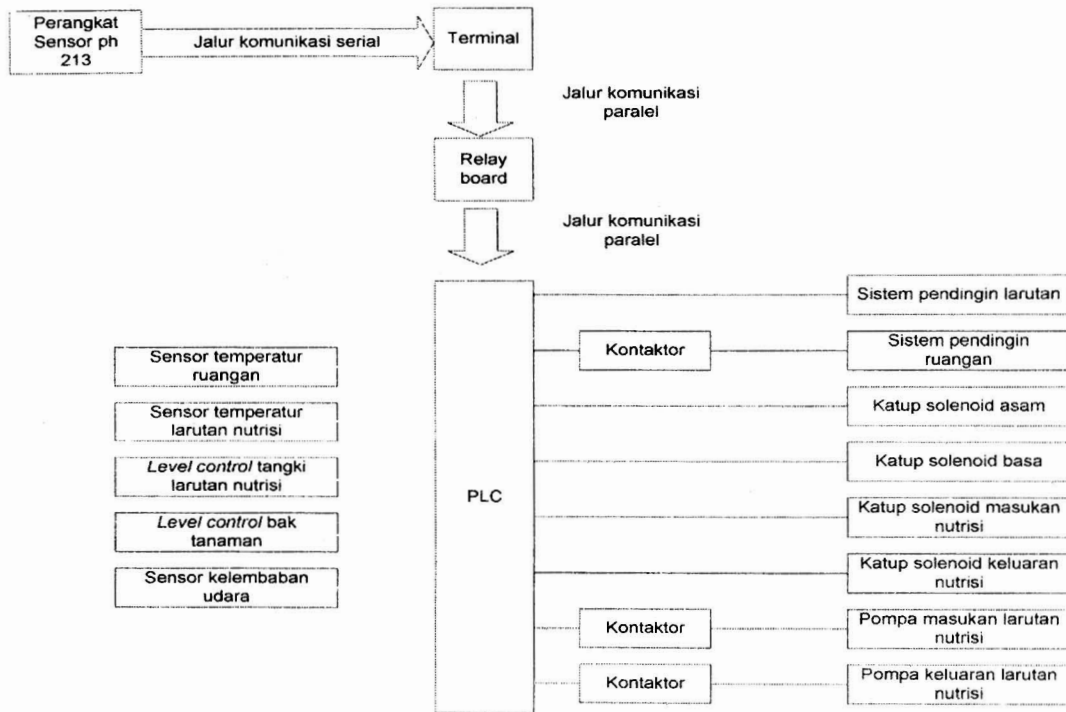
Perangkat Sensor ph 213

Jalur komunikasi serial

Terminal

Jalur komunikasi paralel

Relay board

Jalur komunikasi paralel

Sensor temperatur ruangan

Sensor temperatur larutan nutrisi

*Level control* tangki larutan nutrisi

*Level control* bak tanaman

Sensor kelembaban udara

PLC

Sistem pendingin larutan

Kontaktor

Sistem pendingin ruangan

Katup solenoid asam

Katup solenoid basa

Katup solenoid masukan nutrisi

Katup solenoid keluaran nutrisi

Kontaktor

Pompa masukan larutan nutrisi

Kontaktor

Pompa keluaran larutan nutrisi